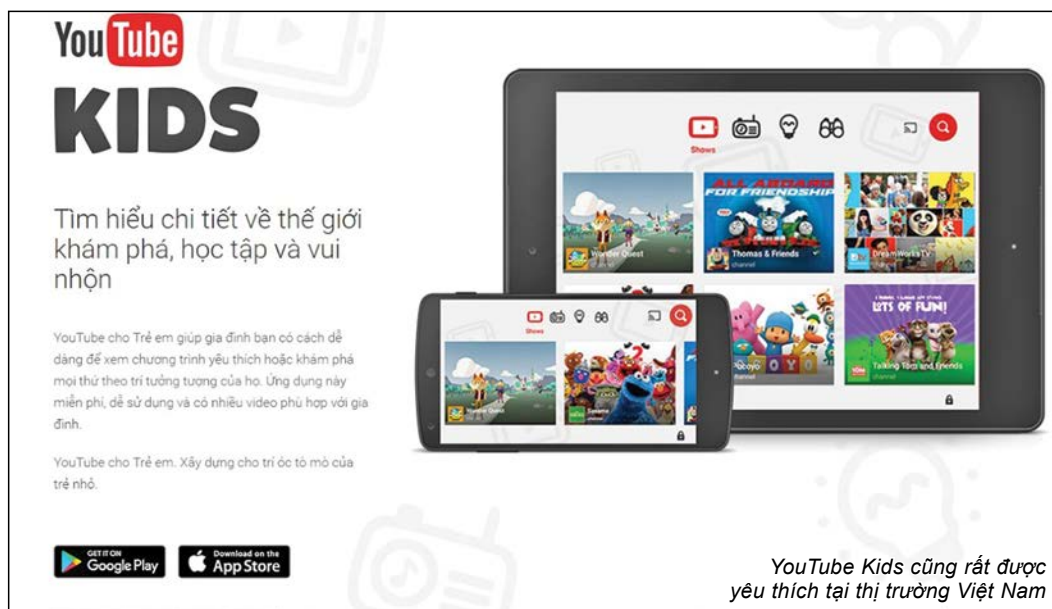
YouTube KIDS

Tìm hiểu chi tiết về thế giới khám phá, học tập và vui nhộn

YouTube cho Trẻ em giúp gia đình bạn có cách dễ dàng để xem chương trình yêu thích hoặc khám phá mọi thứ theo trí tưởng tượng của họ. Ứng dụng này miễn phí, dễ sử dụng và có nhiều video phù hợp với gia đình.

YouTube cho Trẻ em. Xây dựng cho trí óc tò mò của trẻ nhỏ.

GET IT ON Google Play

Download on the App Store

Shows

Wonder Quest

ALL ABOARD FOR FRIENDSHIP

Thomas & Friends channel

DreamWorksTV channel

Pocoyo channel

LOTS OF FUN!

Talking Tom and Friends channel

Shows

Wonder Quest

Sesame channel

YouTube Kids cũng rất được yêu thích tại thị trường Việt Nam